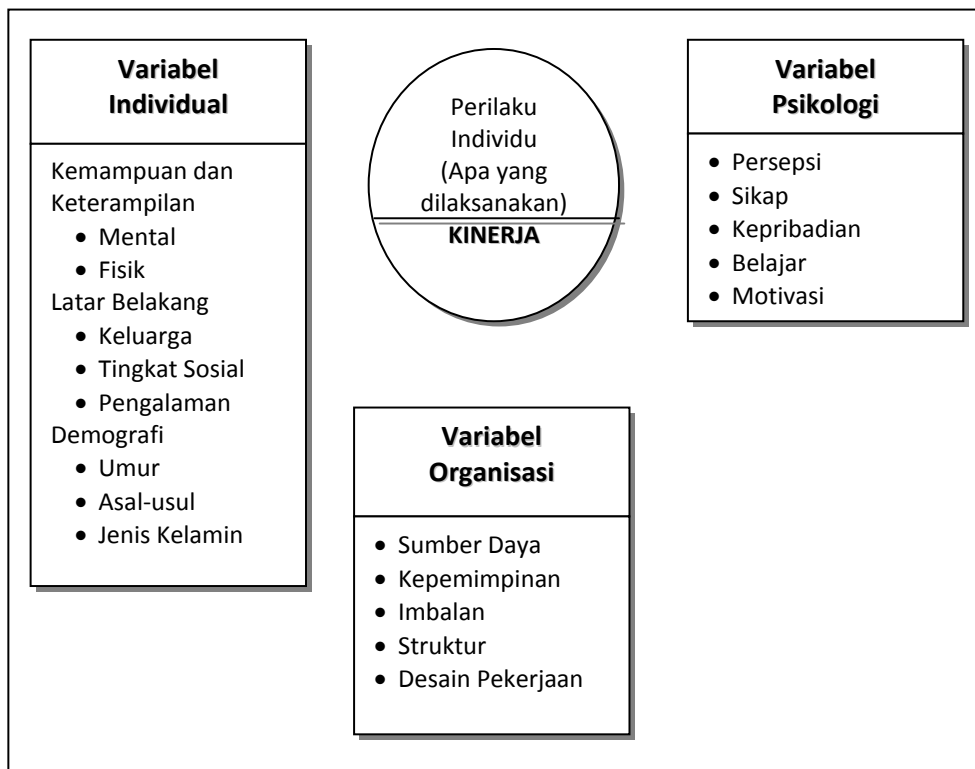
**Variabel Individual**

Kemampuan dan Keterampilan
- Mental
- Fisik

Latar Belakang
- Keluarga
- Tingkat Sosial
- Pengalaman

Demografi
- Umur
- Asal-usul
- Jenis Kelamin

Perilaku Individu (Apa yang dilaksanakan)

**KINERJA**

**Variabel Psikologi**
- Persepsi
- Sikap
- Kepribadian
- Belajar
- Motivasi

**Variabel Organisasi**
- Sumber Daya
- Kepemimpinan
- Imbalan
- Struktur
- Desain Pekerjaan